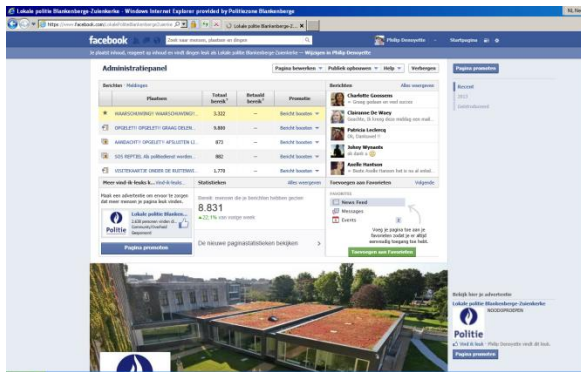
Lokale politie Blankenberge-Zuienkerke - Windows Internet Explorer provided by Politiezone Blankenberge

https://www.facebook.com/

Lokale politie Blankenberge-Z... ×

facebook

Zoek naar mensen, plaatsen en dingen

Philip Demeyotte

Startpagina

Je plaatst inhoud, reageert en vindt dingen leuk als Lokale politie Blankenberge-Zuienkerke — Wijzigen in Philip Demeyotte

Administratiepanel

Pagina bewerken

Publiek opbouwen

Help

Verbergen

Pagina promoten

Berichten

Meldingen

| | Plaatsen | Totaal bereik | Betaald bereik | Promotie |
|---|---|---|---|---|
| | WAARSCHUWING!! WAARSCHUWING!!... | 3.332 | -- | Bericht boosten |
| | OPGELET!! OPGELET!! GRAAG DELEN... | 9.888 | -- | Bericht boosten |
| | AANDACHT!! OPGELET!! AFSLUITEN LI... | 873 | -- | Bericht boosten |
| | SOS REPTIEL Als politiedienst worden... | 882 | -- | Bericht boosten |
| | VOLTEKANTIE ORDER DE BUITENW... | 1.779 | -- | Bericht boosten |

Meer vind-ik-leuks k...

Vind-ik-leuk...

Plaats een advertentie om ervoor te zorgen dat meer mensen je pagina leuk vinden.

Lokale politie Blanken...

Politie

Pagina promoten

Statistieken

Alles weergeven

Bereik: mensen die je berichten hebben gezien

8.831

+22.1% van vorige week

De nieuwe paginastatistieken bekijken

Berichten

Alles weergeven

Charlotte Goossens

Clarisse De Wacy

Patricia Leclercq

Johny Wynants

Axelle Hanhuis

Toevoegen aan Favorieten

Volgende

FAVORIETEN

News Feed

Messages

Events

Voeg je pagina toe aan je favorieten zodat je er altijd eenvoudig toegang toe hebt.

Toevoegen aan Favorieten

Recent

2013

Opgericht

Gelegd door je advertentie

Lokale politie Blankenberge-Zuienkerke

Politie

Vind ik leuk · Philip Demeyotte vindt dit leuk.

Pagina promoten